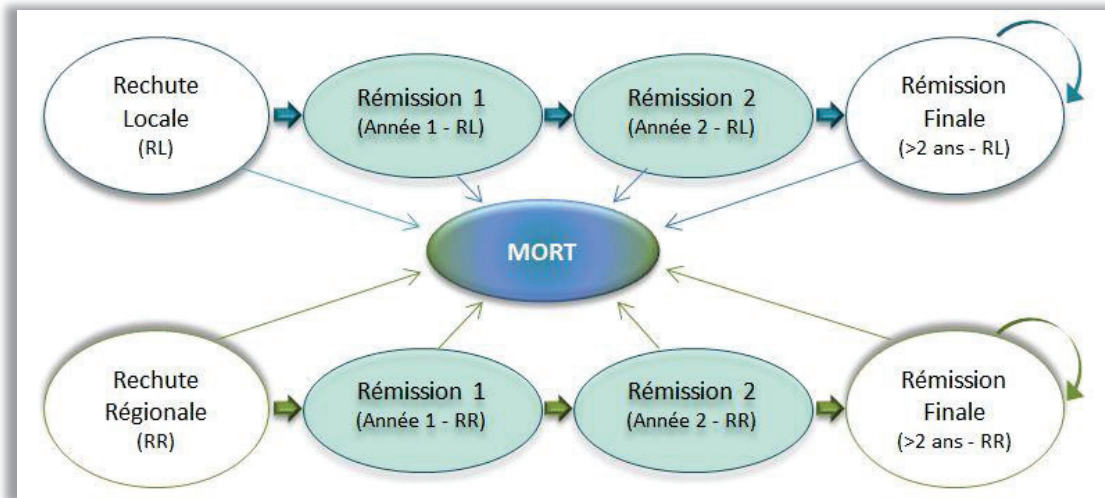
Rechute Locale (RL)

Rémission 1 (Année 1 - RL)

Rémission 2 (Année 2 - RL)

Rémission Finale (>2 ans - RL)

MORT

Rechute Régionale (RR)

Rémission 1 (Année 1 - RR)

Rémission 2 (Année 2 - RR)

Rémission Finale (>2 ans - RR)